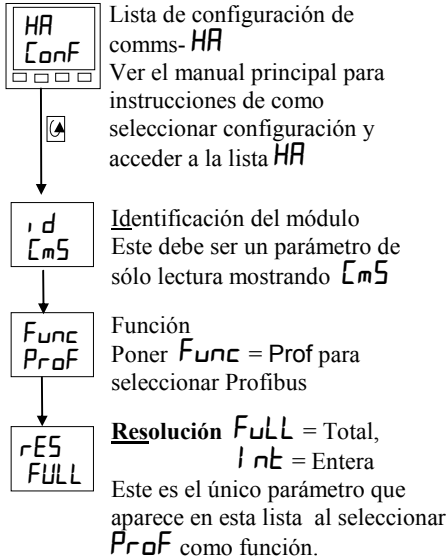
HA
ConF

Lista de configuración de comms- HA
Ver el manual principal para instrucciones de como seleccionar configuración y acceder a la lista HA

id
CmS

Identificación del módulo
Este debe ser un parámetro de sólo lectura mostrando CmS

Func
ProF

Función
Poner Func = Prof para seleccionar Profibus

rES
FULL

Resolución FuLL = Total,
Int = Entera
Este es el único parámetro que aparece en esta lista al seleccionar ProF como función.